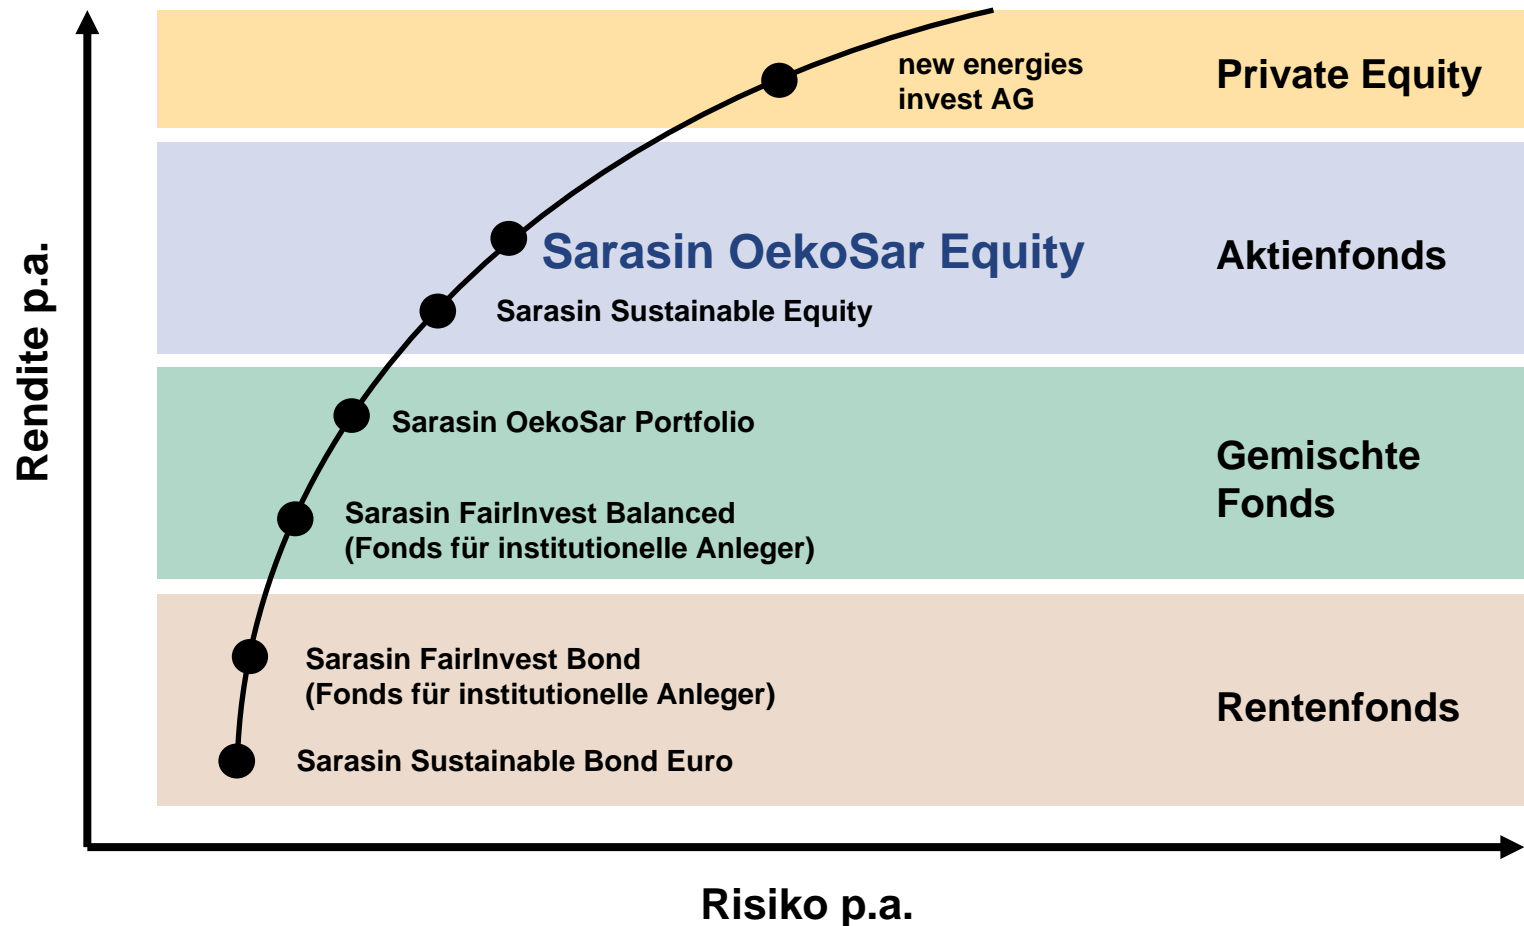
Rendite p.a.

new energies invest AG

Private Equity

Sarasin OekoSar Equity

Aktienfonds

Sarasin Sustainable Equity

Sarasin OekoSar Portfolio

Gemischte Fonds

Sarasin FairInvest Balanced (Fonds für institutionelle Anleger)

Sarasin FairInvest Bond (Fonds für institutionelle Anleger)

Rentenfonds

Sarasin Sustainable Bond Euro

Risiko p.a.